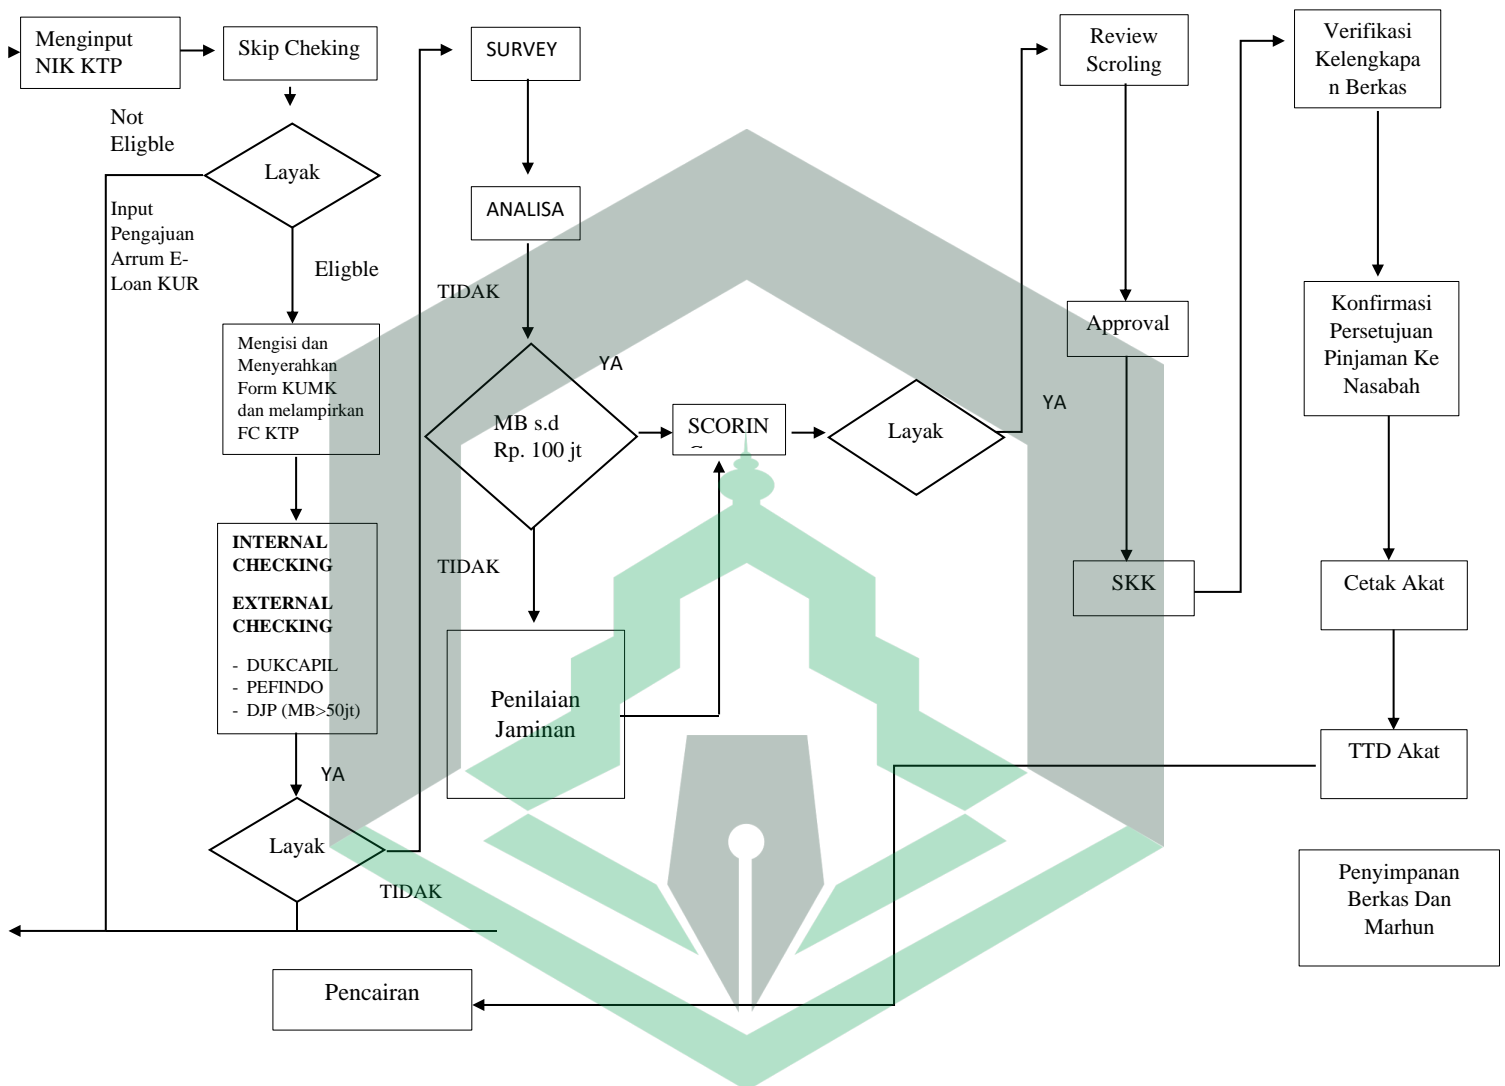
Menginput NIK KTP

Skip Cheking

SURVEY

Review Scroling

Verifikasi Kelengkapan Berkas

Not Eligble

Layak

Input Pengajuan Arrum E-Loan KUR

ANALISA

Eligble

TIDAK

Mengisi dan Menyerahkan Form KUMK dan melampirkan FC KTP

YA

MB s.d Rp. 100 jt

SCORING

Layak

Approval

YA

Konfirmasi Persetujuan Pinjaman Ke Nasabah

INTERNAL CHECKING

EXTERNAL CHECKING

- DUKCAPIL
- PEFINDO
- DJP (MB>50jt)

TIDAK

SKK

Cetak Akat

Penilaian Jaminan

YA

TTD Akat

Layak

TIDAK

Penyimpanan Berkas Dan Marhun

Pencairan